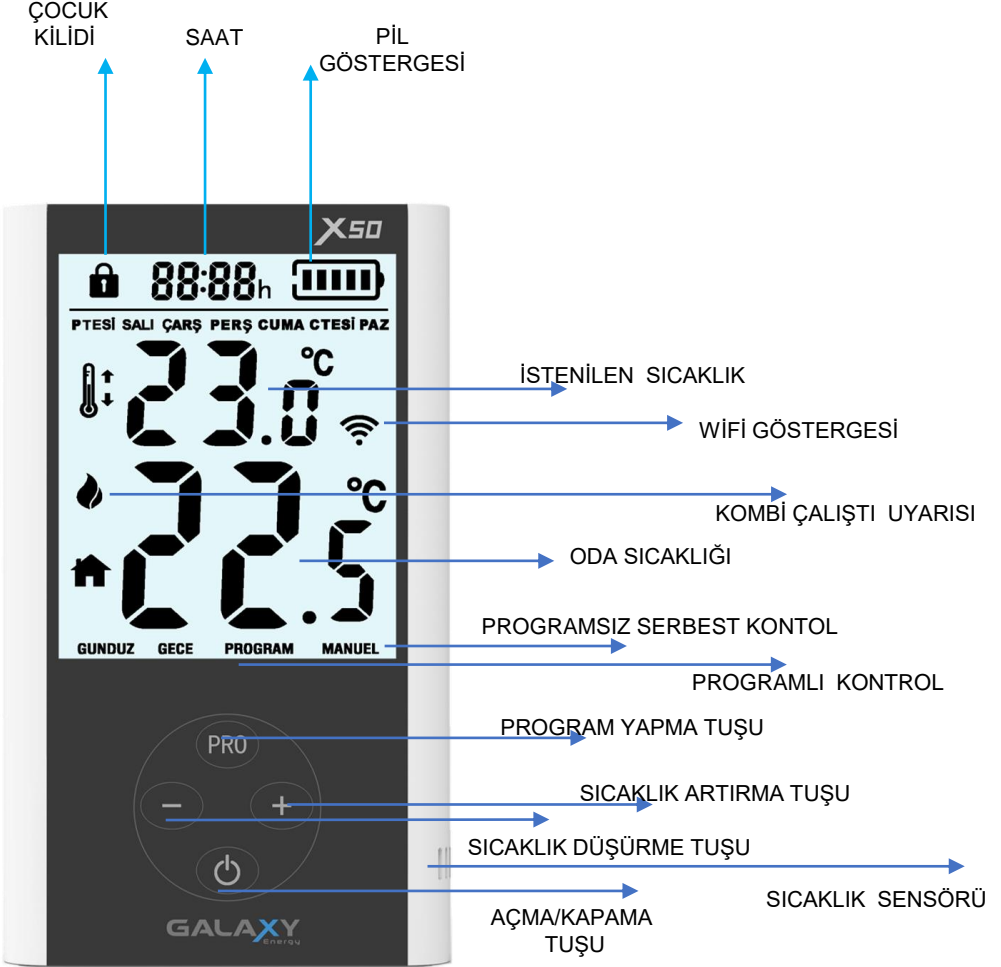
ÇOCUK KİLİDİ

SAAT

PİL GÖSTERGESİ

X50

88:88h

PTESİ SALI ÇARŞ PERŞ CUMA CTESİ PAZ

23.0 °C

İSTENİLEN SICAKLIK

WİFİ GÖSTERGESİ

22.5 °C

KOMBİ ÇALIŞTI UYARISI

ODA SICAKLIĞI

GUNDUZ GECE PROGRAM MANUEL

PROGRAMSIZ SERBEST KONTOL

PROGRAMLI KONTROL

PRO

PROGRAM YAPMA TUŞU

SICAKLIK ARTIRMA TUŞU

SICAKLIK DÜŞÜRME TUŞU

SICAKLIK SENSÖRÜ

AÇMA/KAPAMA TUŞU

GALAXY Energy